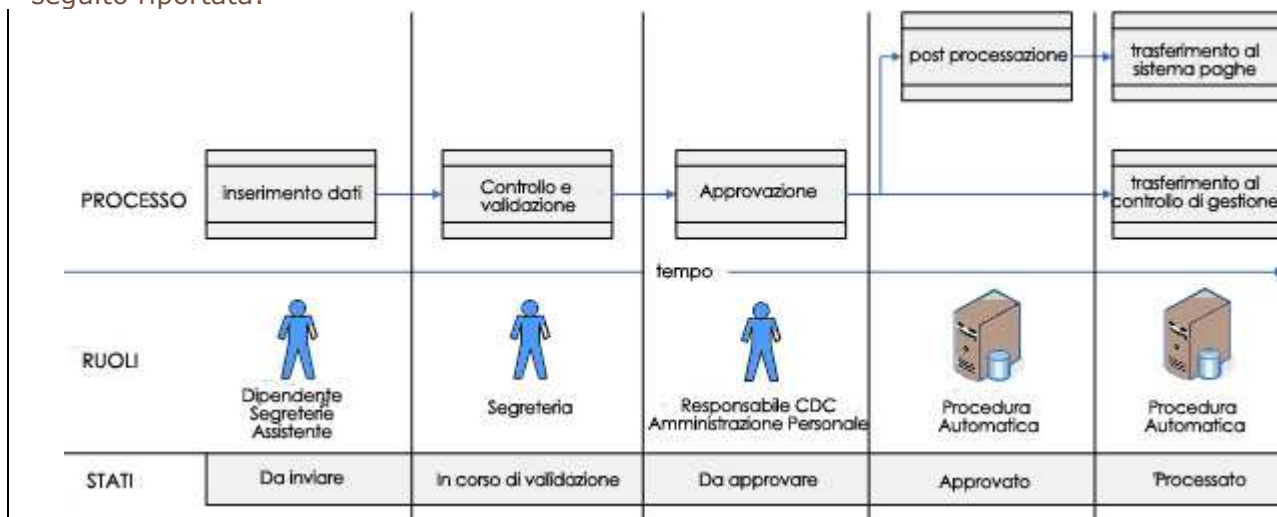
seguito riportata:

post processazione

trasferimento al sistema paghe

PROCESSO

inserimento dati

Controllo e validazione

Approvazione

trasferimento al controllo di gestione

tempo

RUOLI

Dipendente Segreterie Assistente

Segreteria

Responsabile CDC Amministrazione Personale

Procedura Automatica

Procedura Automatica

| STATI | Da inviare | In corso di validazione | Da approvare | Approvato | Processato |
|---|---|---|---|---|---|